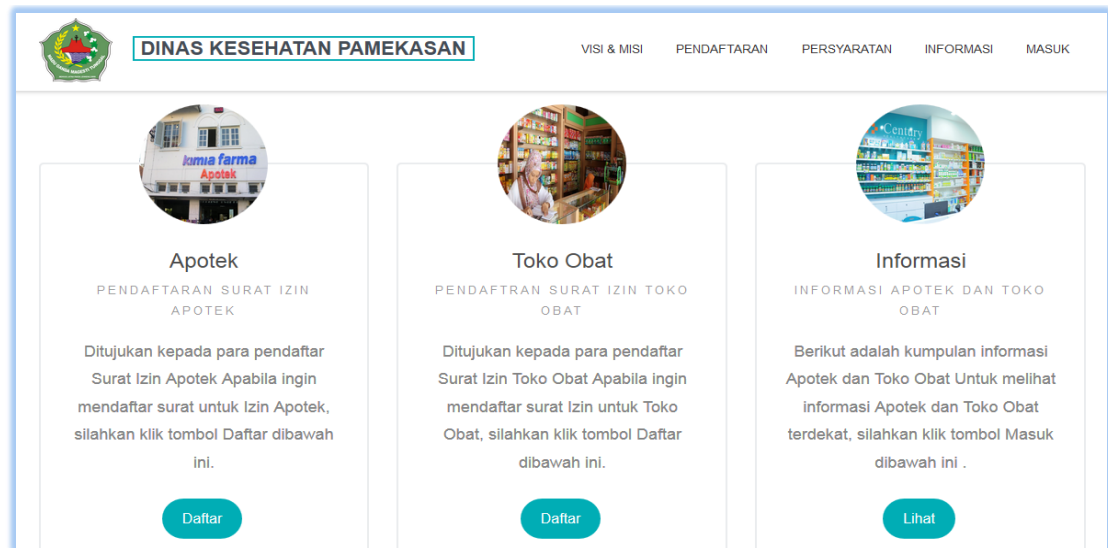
DINAS KESEHATAN PAMEKASAN

VISI & MISI PENDAFTARAN PERSYARATAN INFORMASI MASUK

kimia farma
Apotek

Apotek

PENDAFTARAN SURAT IZIN APOTEK

Ditujukan kepada para pendaftar Surat Izin Apotek Apabila ingin mendaftar surat untuk Izin Apotek, silahkan klik tombol Daftar dibawah ini.

Daftar

Toko Obat

PENDAFTRAN SURAT IZIN TOKO OBAT

Ditujukan kepada para pendaftar Surat Izin Toko Obat Apabila ingin mendaftar surat Izin untuk Toko Obat, silahkan klik tombol Daftar dibawah ini.

Daftar

Century

Informasi

INFORMASI APOTEK DAN TOKO OBAT

Berikut adalah kumpulan informasi Apotek dan Toko Obat Untuk melihat informasi Apotek dan Toko Obat terdekat, silahkan klik tombol Masuk dibawah ini .

Lihat